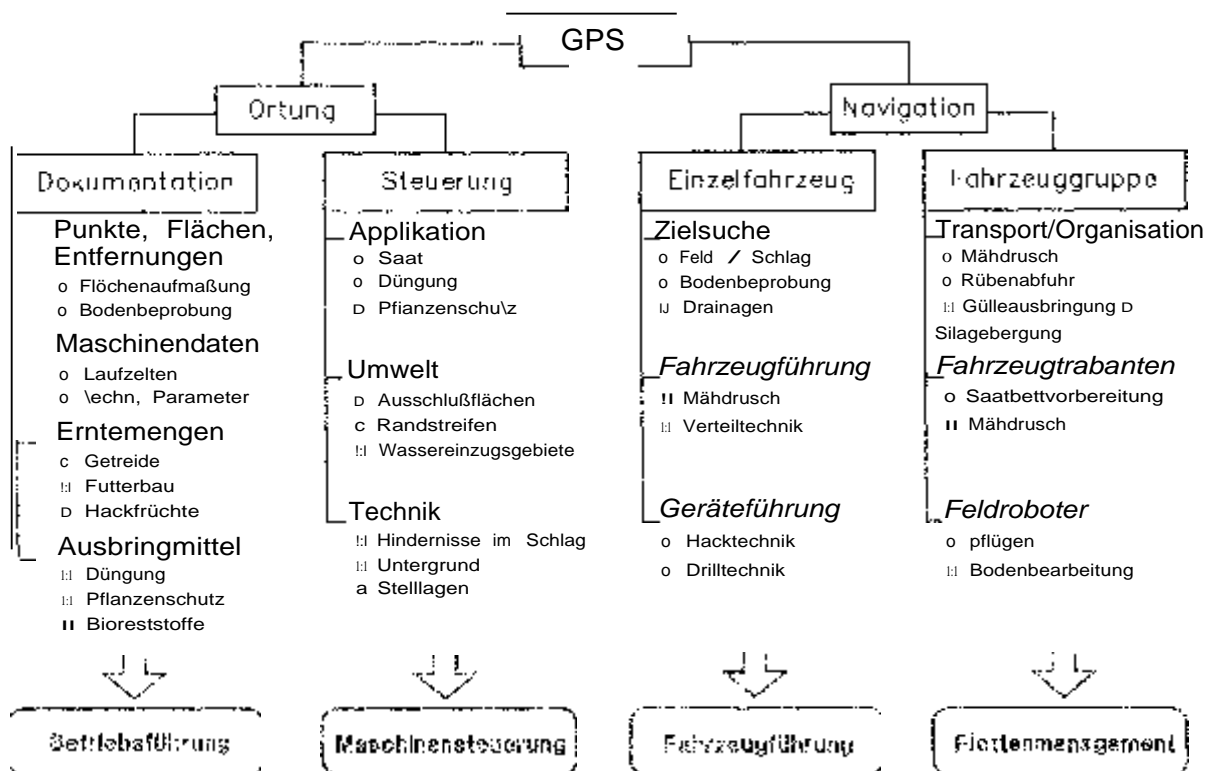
GPS

Ortung

Navigation

Dokumentation

Punkte, Flächen, Entfernungen
o Flöchenaufmaßung
o Bodenbeprobung

Maschinendaten
o Laufzelten
o \echn, Parameter

Erntemengen
c Getreide
!:I Futterbau
D Hackfrüchte

Ausbringmittel
I:I Düngung
I:I Pflanzenschutz
II Bioreststoffe

Betriebsführung

Steuerung

Applikation
o Saat
o Düngung
D Pfianzenschu\z

Umwelt
D Ausschlußflächen
c Randstreifen
!:I Wassereinzugsgebiete

Technik
!:I Hindernisse im Schlag
I:I Untergrund
a Stelllagen

Maschinensteuerung

Einzelfahrzeug

Zielsuche
o Feld / Schlag
o Bodenbeprobung
IJ Drainagen

Fahrzeugführung
!! Mähdrusch
I:I Verteiltechnik

Geräteführung
o Hacktechnik
o Drilltechnik

Fahrzeugführung

Fahrzeuggruppe

Transport/Organisation
o Mähdrusch
o Rübenabfuhr
I:I Gülleausbringung D Silagebergung

Fahrzeugtrabanten
o Saatbettvorbereitung
II Mähdrusch

Feldroboter
o pflügen
I:I Bodenbearbeitung

Flottenmanagement